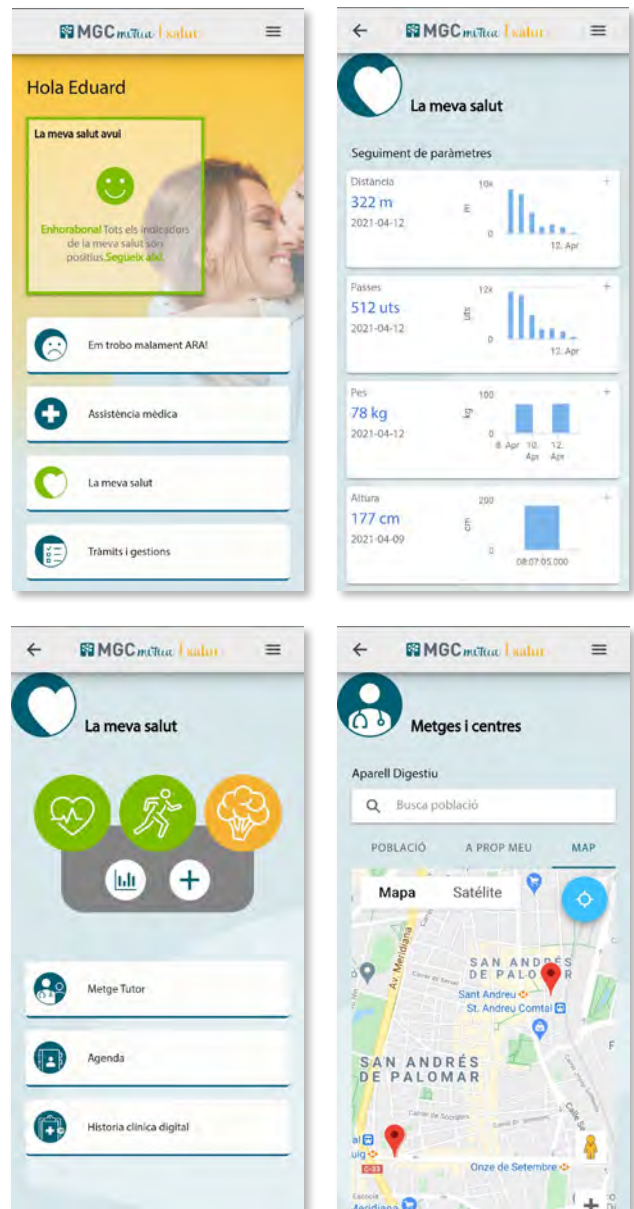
MGC mútua | salut

Hola Eduard

La meva salut avui

Enhorabona! Tots els indicadors de la meva salut són positius. Segueix així.

Em trobo malament ARA!

Assistència mèdica

La meva salut

Tràmits i gestions

MGC mútua | salut

La meva salut

Seguiment de paràmetres

Distància
322 m
2021-04-12
10k
m
0
12. Apr

Passes
512 uts
2021-04-12
12k
uts
0
12. Apr

Pes
78 kg
2021-04-12
100
kg
0
8. Apr 10. Apr 12. Apr

Altura
177 cm
2021-04-09
200
cm
0
08:07:05.000

MGC mútua | salut

La meva salut

Metge Tutor

Agenda

Historia clinica digital

MGC mútua | salut

Metges i centres

Aparell Digestiu

Busca població

POBLACIÓ
A PROP MEU
MAP

Mapa
Satélite

Av. Meridiana
SAN ANDRÉS DE PALOMAR
Sant Andreu
St. Andreu Comtal
SAN ANDRÉS DE PALOMAR
Onze de Setembre
Meridiana